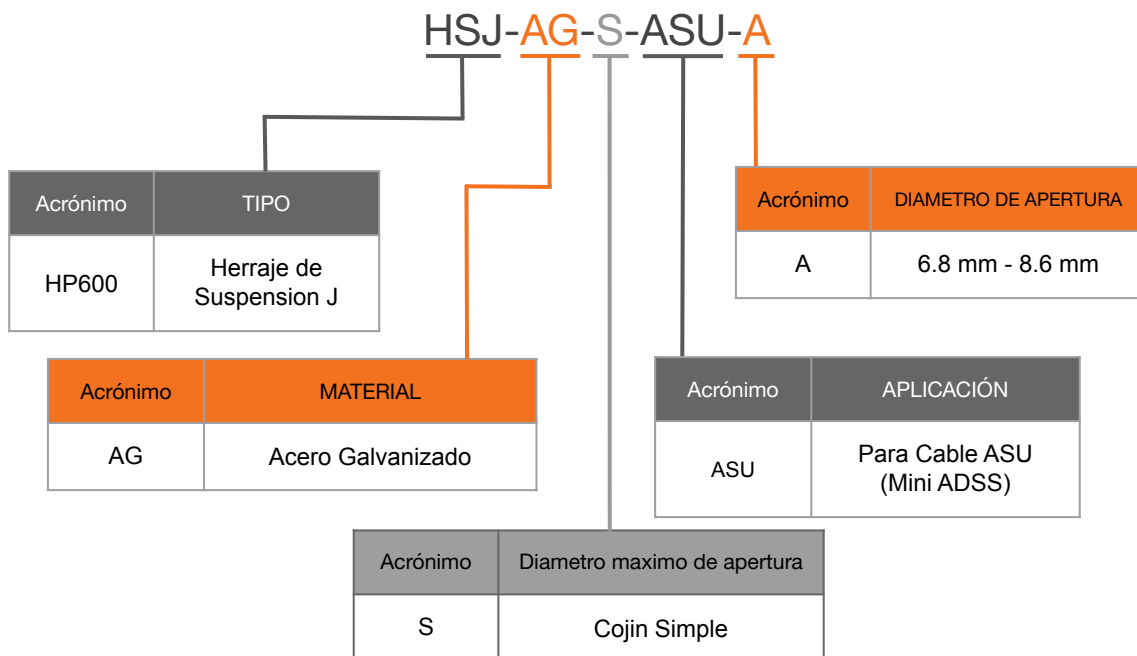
HSJ-AG-S-ASU-A

| Acrónimo | TIPO |
|---|---|
| HP600 | Herraje de Suspension J |

| Acrónimo | DIAMETRO DE APERTURA |
|---|---|
| A | 6.8 mm - 8.6 mm |

| Acrónimo | MATERIAL |
|---|---|
| AG | Acero Galvanizado |

| Acrónimo | APLICACIÓN |
|---|---|
| ASU | Para Cable ASU (Mini ADSS) |

| Acrónimo | Diametro maximo de apertura |
|---|---|
| S | Cojin Simple |